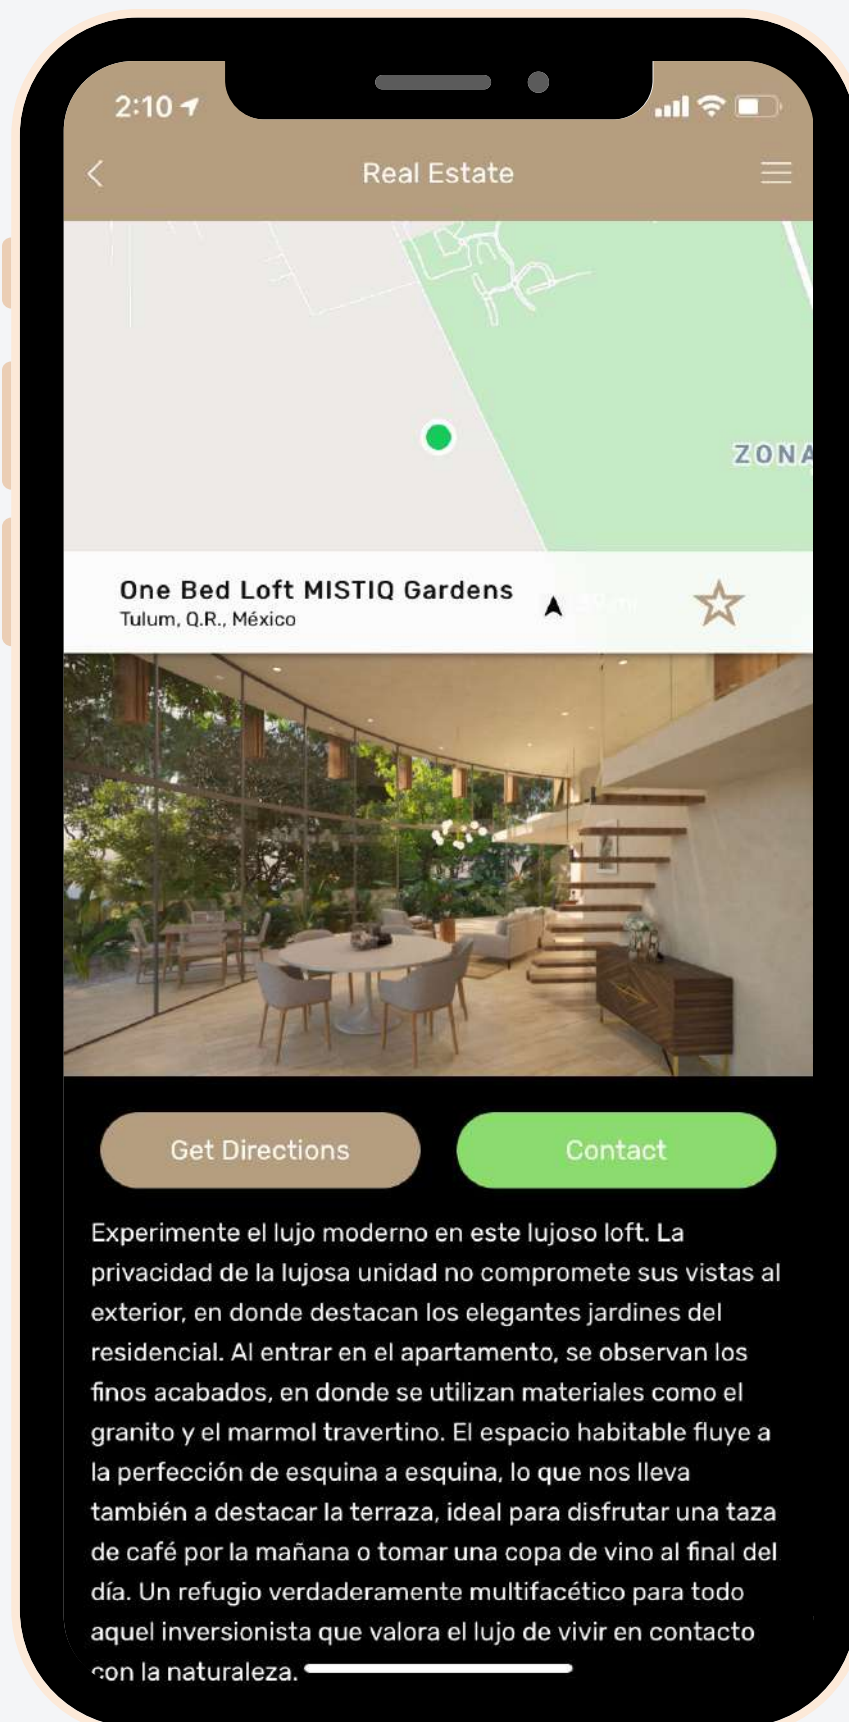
2:10

Real Estate

ZONA

One Bed Loft MISTIQ Gardens
Tulum, Q.R., México

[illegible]

Get Directions

Contact

Experimente el lujo moderno en este lujoso loft. La privacidad de la lujosa unidad no compromete sus vistas al exterior, en donde destacan los elegantes jardines del residencial. Al entrar en el apartamento, se observan los finos acabados, en donde se utilizan materiales como el granito y el marmol travertino. El espacio habitable fluye a la perfección de esquina a esquina, lo que nos lleva también a destacar la terraza, ideal para disfrutar una taza de café por la mañana o tomar una copa de vino al final del día. Un refugio verdaderamente multifacético para todo aquel inversionista que valora el lujo de vivir en contacto con la naturaleza.